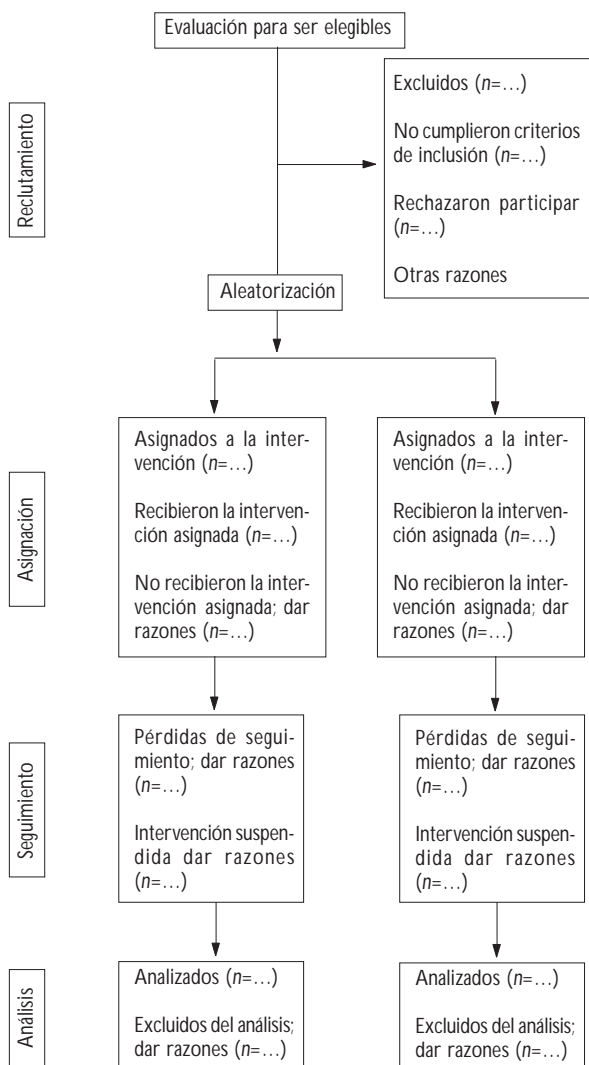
Evaluación para ser elegibles

Reclutamiento

Excluidos ($n$=…)

No cumplieron criterios de inclusión ($n$=…)

Rechazaron participar ($n$=…)

Otras razones

Aleatorización

Asignación

Asignados a la intervención ($n$=…)

Recibieron la intervención asignada ($n$=…)

No recibieron la intervención asignada; dar razones ($n$=…)

Asignados a la intervención ($n$=…)

Recibieron la intervención asignada ($n$=…)

No recibieron la intervención asignada; dar razones ($n$=…)

Seguimiento

Pérdidas de seguimiento; dar razones ($n$=…)

Intervención suspendida dar razones ($n$=…)

Pérdidas de seguimiento; dar razones ($n$=…)

Intervención suspendida dar razones ($n$=…)

Análisis

Analizados ($n$=…)

Excluidos del análisis; dar razones ($n$=…)

Analizados ($n$=…)

Excluidos del análisis; dar razones ($n$=…)